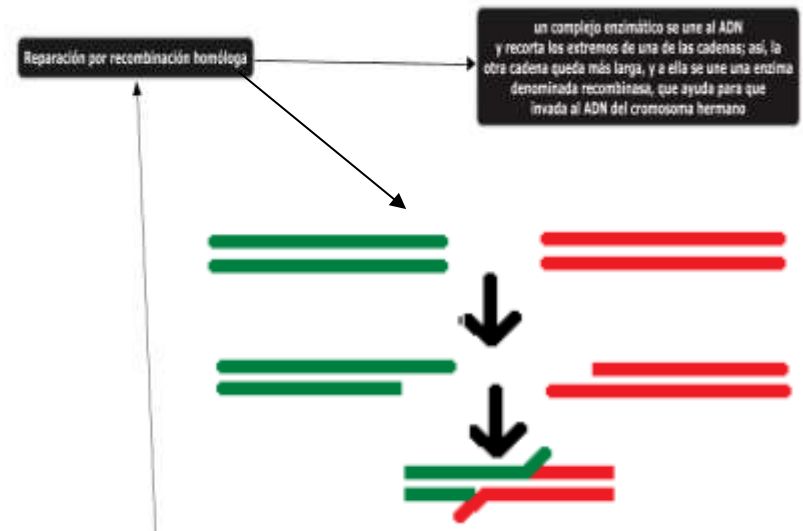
Reparación por recombinación homóloga

un complejo enzimático se une al ADN y recorta los extremos de una de las cadenas; así, la otra cadena queda más larga, y a ella se une una enzima denominada recombinasa, que ayuda para que invada al ADN del cromosoma hermano